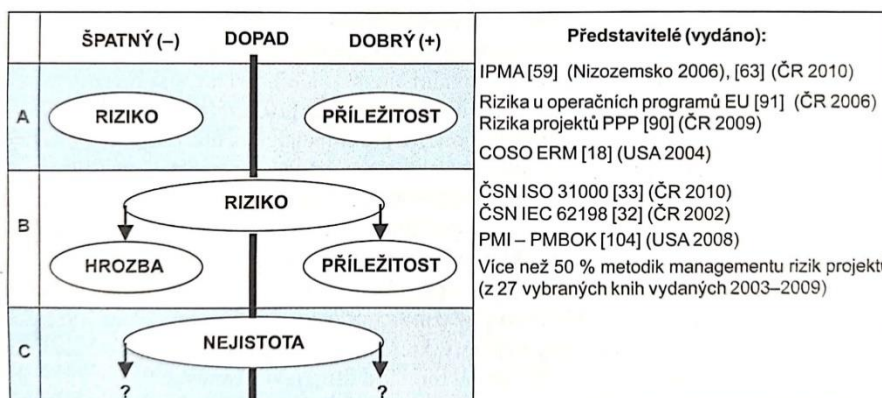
| | ŠPATNÝ (–) DOPAD DOBRÝ (+) | Představitelé (vydáno): |
|---|---|---|
| A | RIZIKO PŘÍLEŽITOST | IPMA [59] (Nizozemsko 2006), [63] (ČR 2010) Rizika u operačních programů EU [91] (ČR 2006) Rizika projektů PPP [90] (ČR 2009) COSO ERM [18] (USA 2004) |
| B | RIZIKO HROZBA PŘÍLEŽITOST | ČSN ISO 31000 [33] (ČR 2010) ČSN IEC 62198 [32] (ČR 2002) PMI – PMBOK [104] (USA 2008) Více než 50 % metodik managementu rizik projekt (z 27 vybraných knih vydaných 2003–2009) |
| C | NEJISTOTA ? ? | |